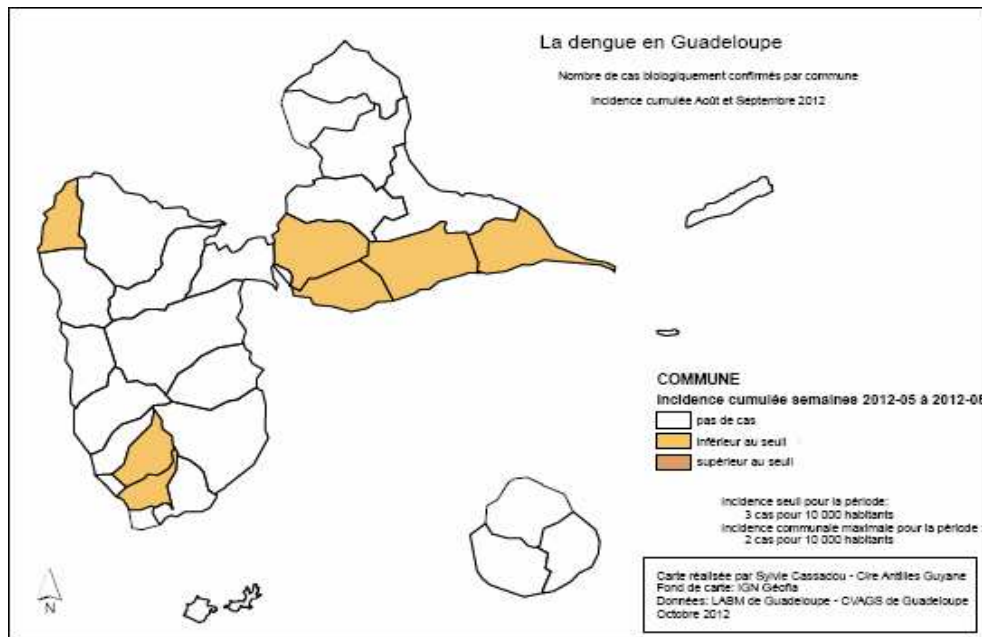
La dengue en Guadeloupe

Nombre de cas biologiquement confirmés par commune

Incidence cumulée Août et Septembre 2012

COMMUNE

Incidence cumulée semaines 2012-05 à 2012-0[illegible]

pas de cas

inférieur au seuil

supérieur au seuil

Incidence seuil pour la période:
3 cas pour 10 000 habitants
Incidence communale maximale pour la période
2 cas pour 10 000 habitants

N

Carte réalisée par Sylvie Cassadou - Cire Antilles Guyane
Fond de carte: IGN Géofla
Données: LABM de Guadeloupe - CVAGS de Guadeloupe
Octobre 2012